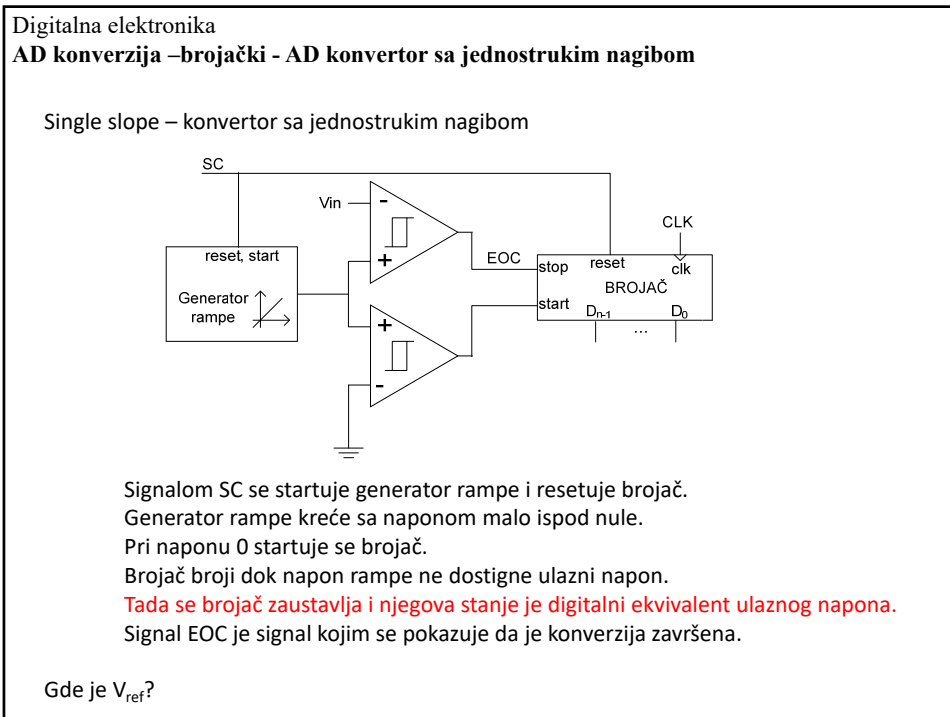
Digitalna elektronika
**AD konverzija –brojački - AD konvertor sa jednostrukim nagibom**

Single slope – konvertor sa jednostrukim nagibom

SC

Vin

-

+

EOC

stop

reset

CLK

clk

BROJAČ

reset, start

Generator rampe

+

-

start

$D_{n-1}$

...

$D_0$

Signalom SC se startuje generator rampe i resetuje brojač.
Generator rampe kreće sa naponom malo ispod nule.
Pri naponu 0 startuje se brojač.
Brojač broji dok napon rampe ne dostigne ulazni napon.
Tada se brojač zaustavlja i njegova stanje je digitalni ekvivalent ulaznog napona.
Signal EOC je signal kojim se pokazuje da je konverzija završena.

Gde je $V_{ref}$?